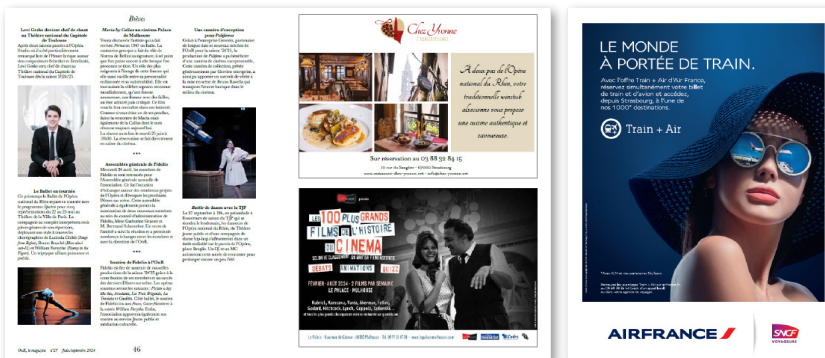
Brèves

Loxi Grabe devient chef de chant au Théâtre national du Capitole de Toulouse

Le Ballet en tournée

Maria by Callas au cinéma Palace de Mulhouse

Assemblée générale de Fidelio

Saison de Fidelio à l'OnR

Une carrière d'exception pour Forgionne

Battle de danse avec le TJP

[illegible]

Chez Yvonne

A deux pas de l'Opéra national du Rhin, votre traditionnelle winstub alsacienne vous propose une cuisine authentique et savoureuse.

Sur réservation au 03 88 32 84 15

10 rue du Sanglier • 67000 Strasbourg
www.restaurant-chez-yvonne.net • info@chez-yvonne.net

LES 100 PLUS GRANDS FILMS DE L'HISTOIRE DU CINÉMA

DÉBATS ANIMATIONS QUIZZ

FÉVRIER - AOÛT 2024 • 2 FILMS PAR SEMAINE
LE PALACE • MULHOUSE

OnR, le magazine n°27 Juin/septembre 2024 46

LE MONDE À PORTÉE DE TRAIN.

Avec l'offre Train + Air d'Air France, réservez simultanément votre billet de train et d'avion et accédez, depuis Strasbourg, à l'une de nos 100 destinations.

Train + Air

AIRFRANCE
SNCF VOYAGEURS